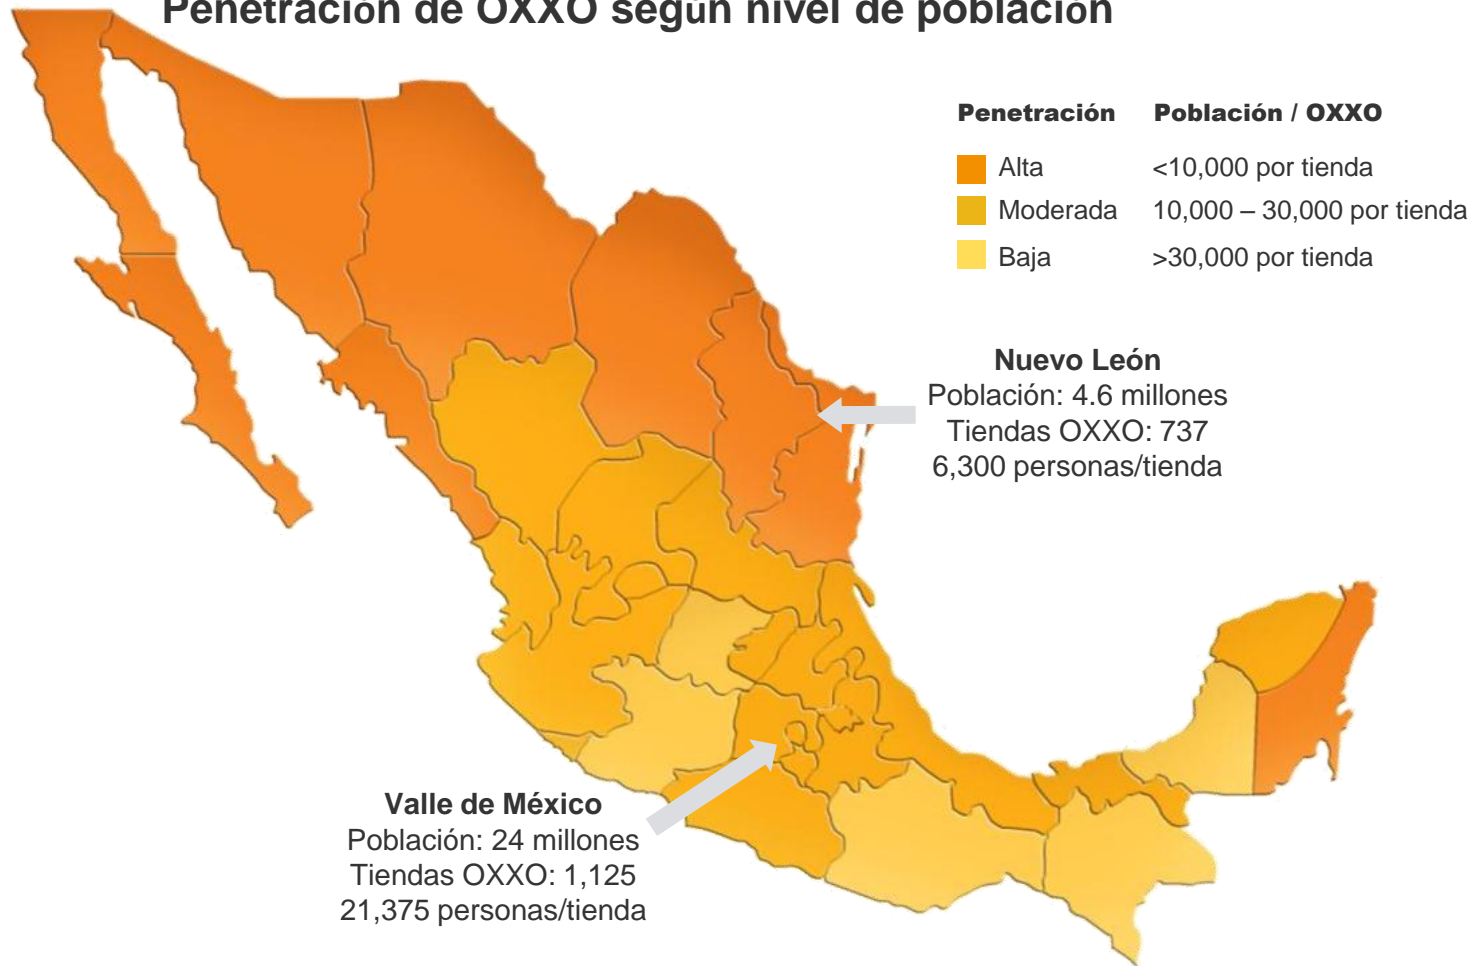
Penetración de OXXO según nivel de población

| Penetración | Población / OXXO |
|---|---|
| Alta | <10,000 por tienda |
| Moderada | 10,000 – 30,000 por tienda |
| Baja | >30,000 por tienda |

Nuevo León
Población: 4.6 millones
Tiendas OXXO: 737
6,300 personas/tienda

Valle de México
Población: 24 millones
Tiendas OXXO: 1,125
21,375 personas/tienda